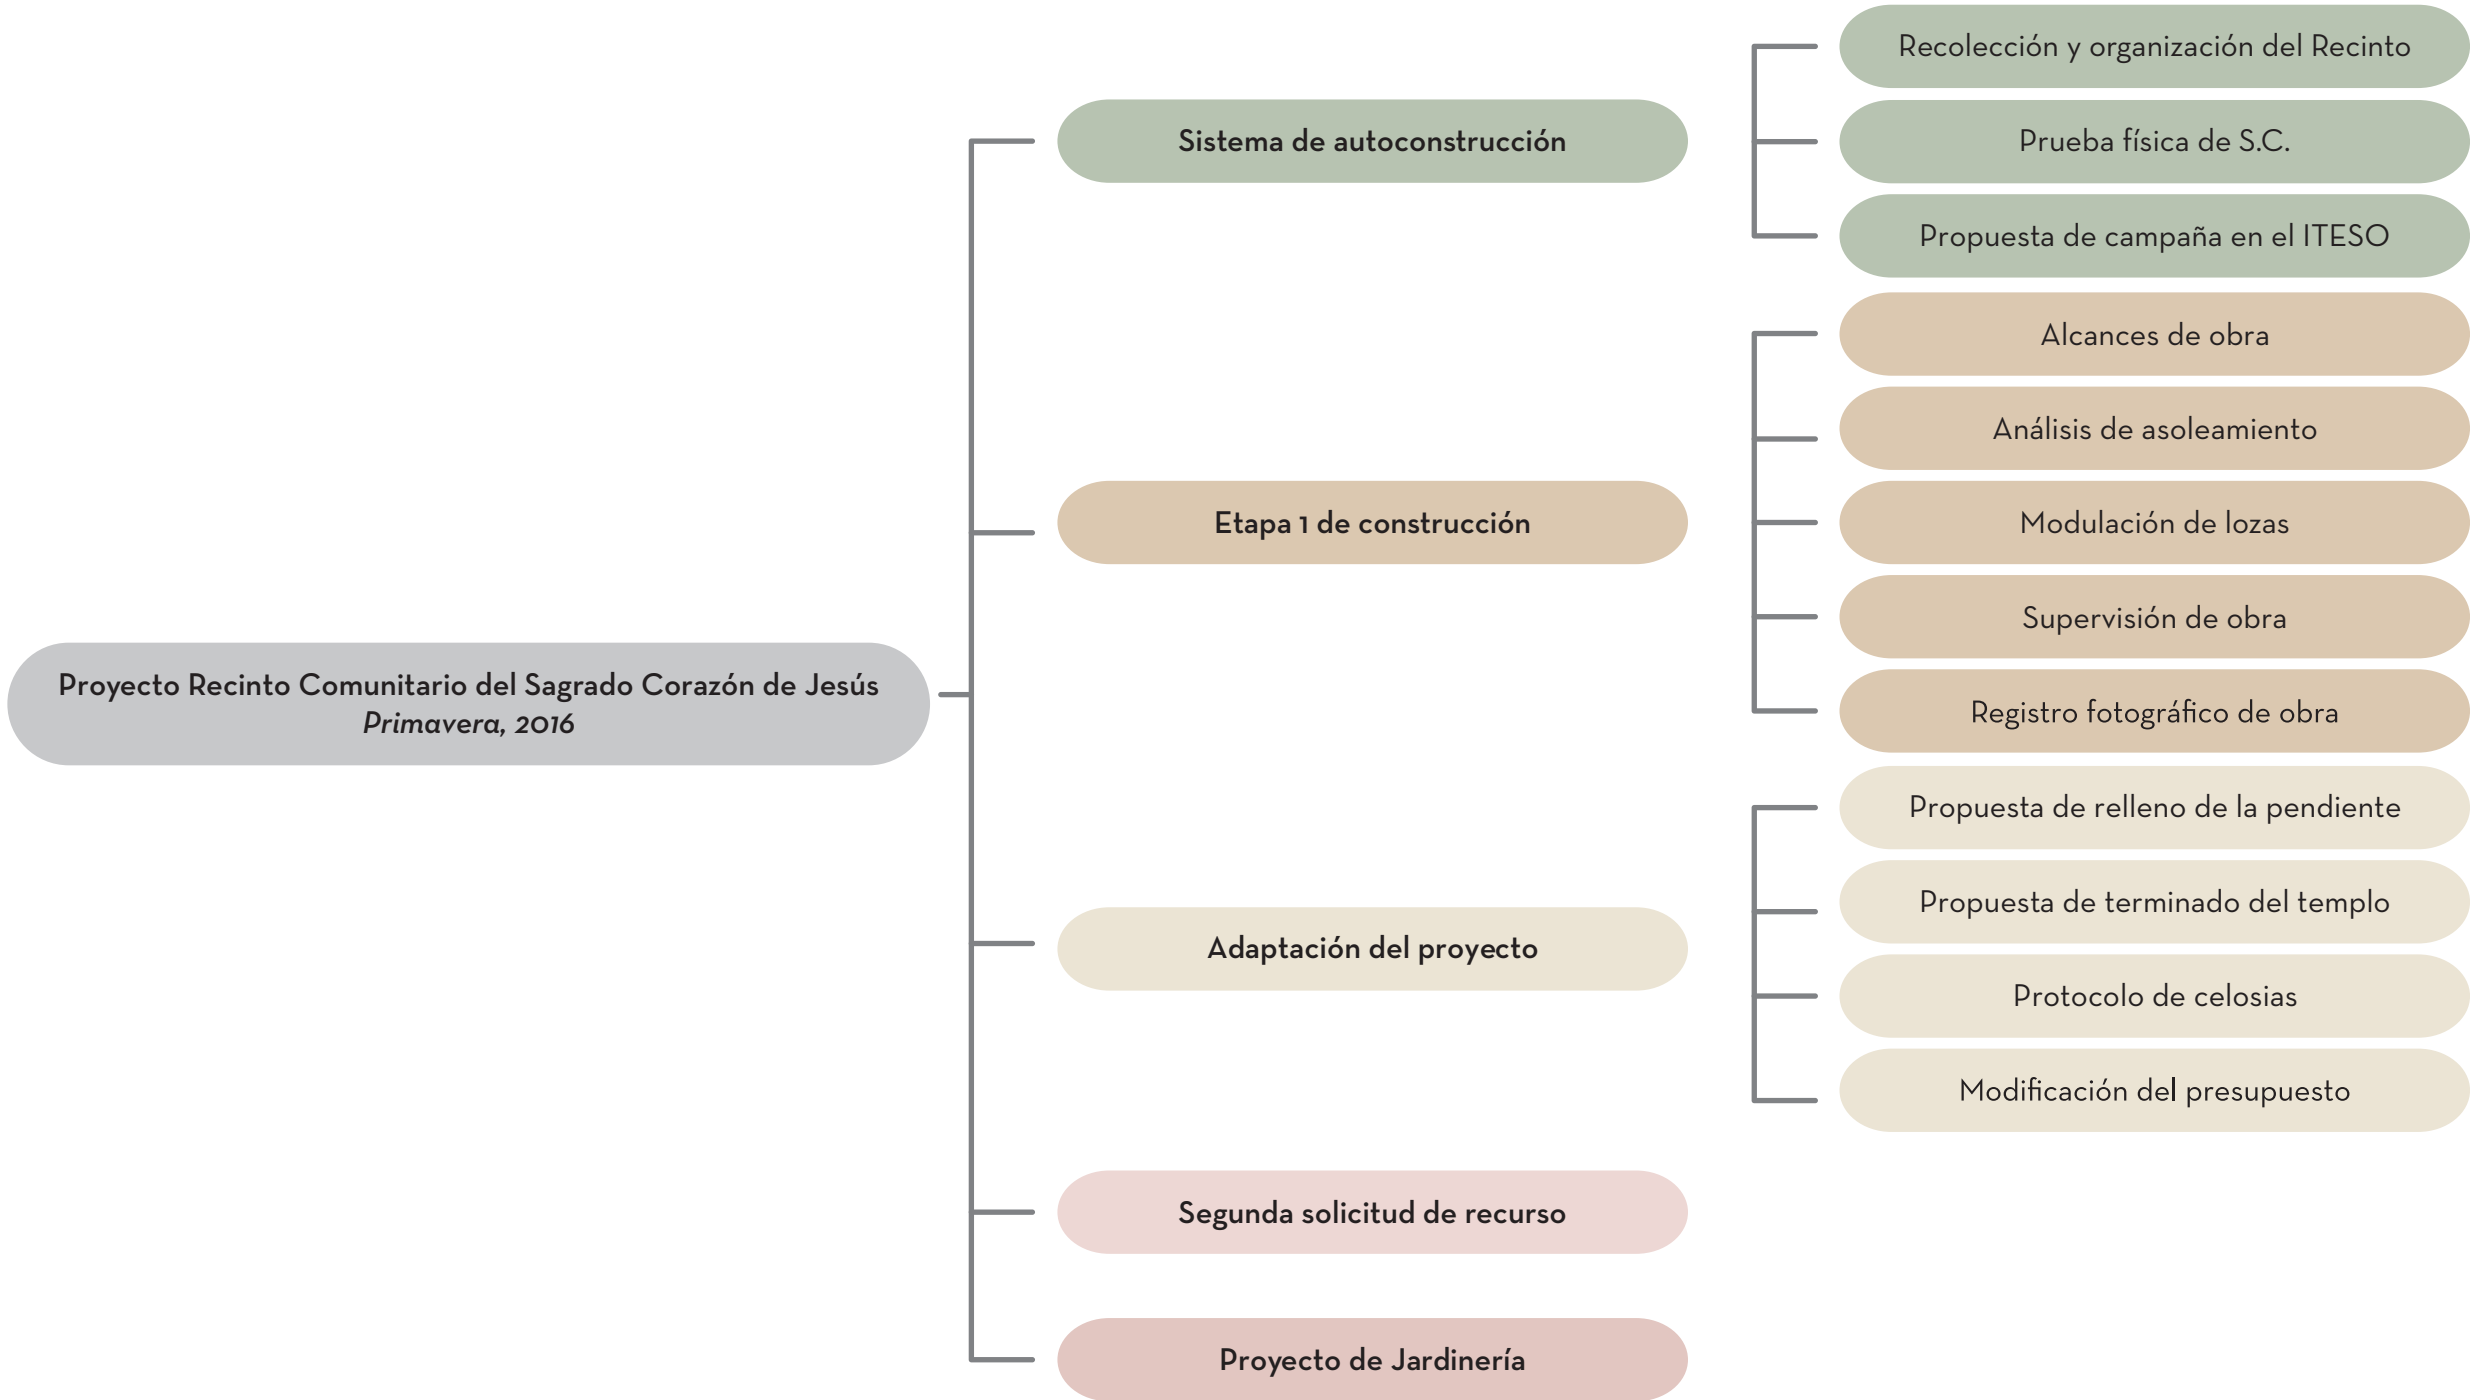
Proyecto Recinto Comunitario del Sagrado Corazón de Jesús
*Primavera, 2016*

Sistema de autoconstrucción

Recolección y organización del Recinto

Prueba física de S.C.

Propuesta de campaña en el ITESO

Etapa 1 de construcción

Alcances de obra

Análisis de asoleamiento

Modulación de lozas

Supervisión de obra

Registro fotográfico de obra

Adaptación del proyecto

Propuesta de relleno de la pendiente

Propuesta de terminado del templo

Protocolo de celosias

Modificación del presupuesto

Segunda solicitud de recurso

Proyecto de Jardinería